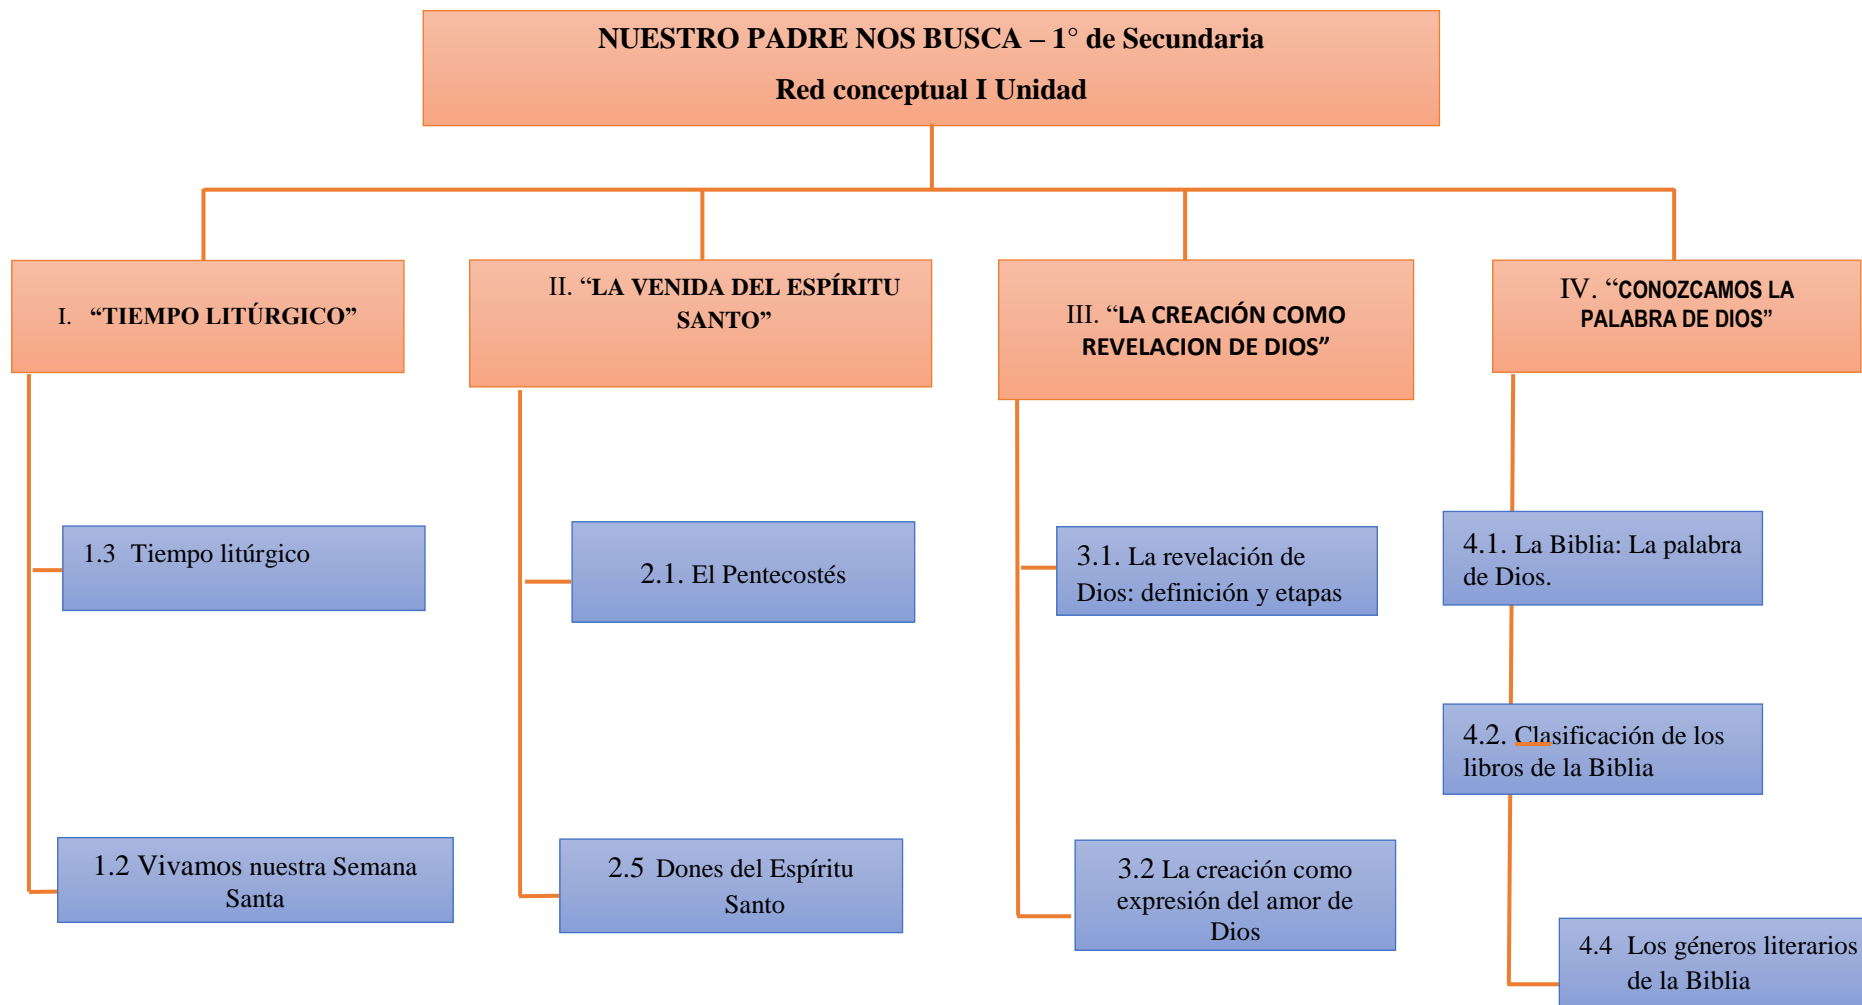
NUESTRO PADRE NOS BUSCA – 1° de Secundaria

Red conceptual I Unidad

I. “TIEMPO LITÚRGICO”

1.3 Tiempo litúrgico

1.2 Vivamos nuestra Semana Santa

II. “LA VENIDA DEL ESPÍRITU SANTO”

2.1. El Pentecostés

2.5 Dones del Espíritu Santo

III. “LA CREACIÓN COMO REVELACION DE DIOS”

3.1. La revelación de Dios: definición y etapas

3.2 La creación como expresión del amor de Dios

IV. “CONOZCAMOS LA PALABRA DE DIOS”

4.1. La Biblia: La palabra de Dios.

4.2. Clasificación de los libros de la Biblia

4.4 Los géneros literarios de la Biblia